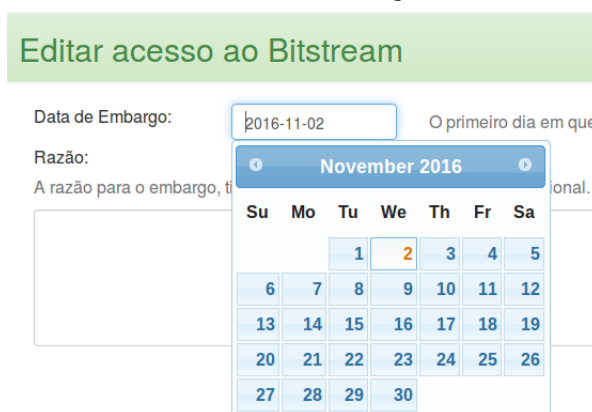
Editar acesso ao Bitstream

Data de Embargo: 2016-11-02 O primeiro dia em que

Razão:

A razão para o embargo, ti

ional.

November 2016

| Su | Mo | Tu | We | Th | Fr | Sa |
|---|---|---|---|---|---|---|
| | | 1 | 2 | 3 | 4 | 5 |
| 6 | 7 | 8 | 9 | 10 | 11 | 12 |
| 13 | 14 | 15 | 16 | 17 | 18 | 19 |
| 20 | 21 | 22 | 23 | 24 | 25 | 26 |
| 27 | 28 | 29 | 30 | | | |